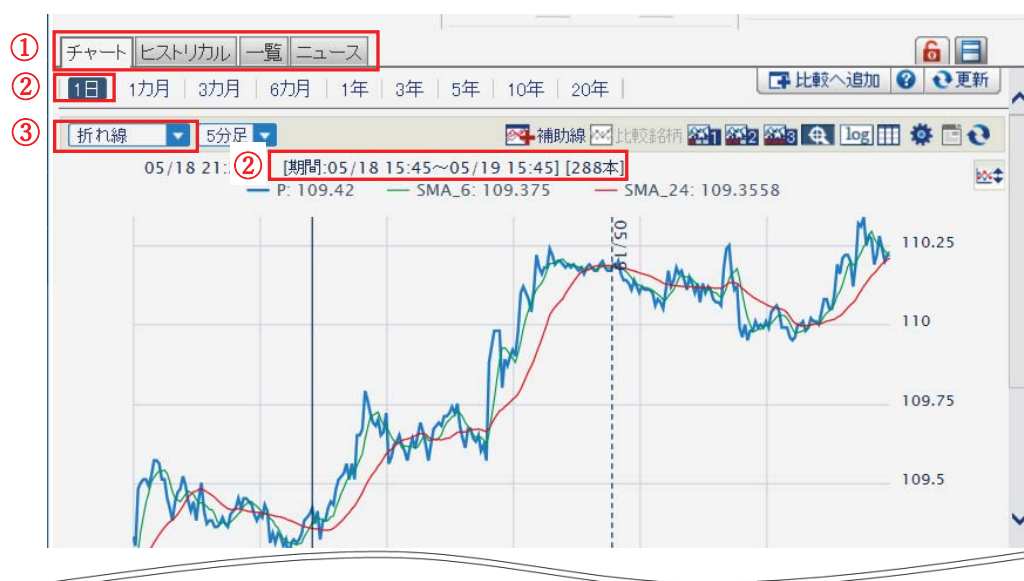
①
チャート | ヒストリカル | 一覧 | ニュース

②
1日 | 1カ月 | 3カ月 | 6カ月 | 1年 | 3年 | 5年 | 10年 | 20年

比較へ追加 ? 更新

③
折れ線 5分足

補助線 比較銘柄 1 2 3 log

05/18 21:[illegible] ② [期間:05/18 15:45～05/19 15:45] [288本]
P: 109.42 SMA_6: 109.375 SMA_24: 109.3558

05/19

110.25
110
109.75
109.5